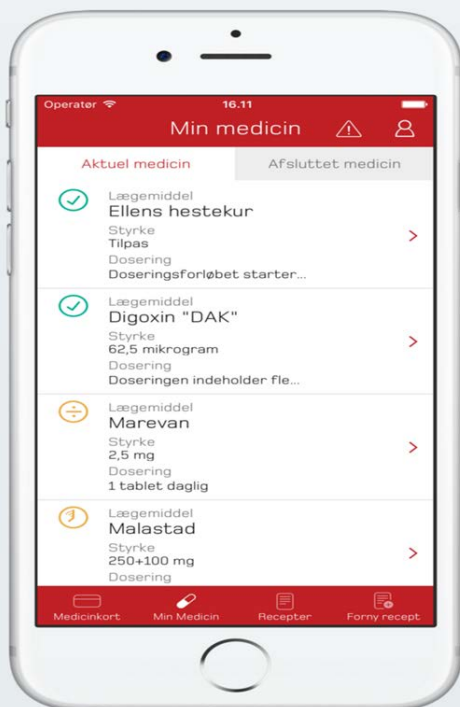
Operatør 16.11

Min medicin

Aktuel medicin | Afsluttet medicin

Lægemiddel
Ellens hestekur
Styrke
Tilpas
Dosering
Doseringsforløbet starter...

Lægemiddel
Digoxin "DAK"
Styrke
62,5 mikrogram
Dosering
Doseringen indeholder fle...

Lægemiddel
Marevan
Styrke
2,5 mg
Dosering
1 tablet daglig

Lægemiddel
Malastad
Styrke
250+100 mg
Dosering

Medicinkort Min Medicin Recepter Forny recept